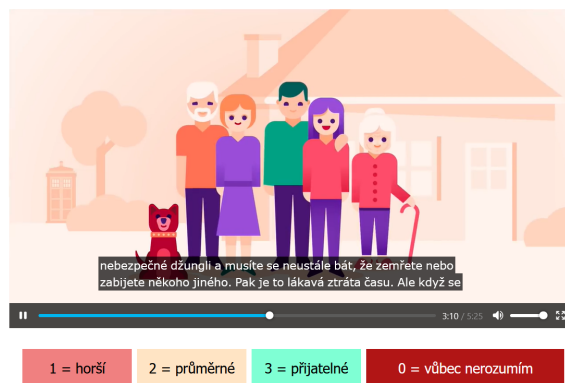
nebezpečné džungli a musíte se neustále bát, že zemřete nebo zabijete někoho jiného. Pak je to lákavá ztráta času. Ale když se

3:10 / 5:25

1 = horší

2 = průměrné

3 = přijatelné

0 = vůbec nerozumím